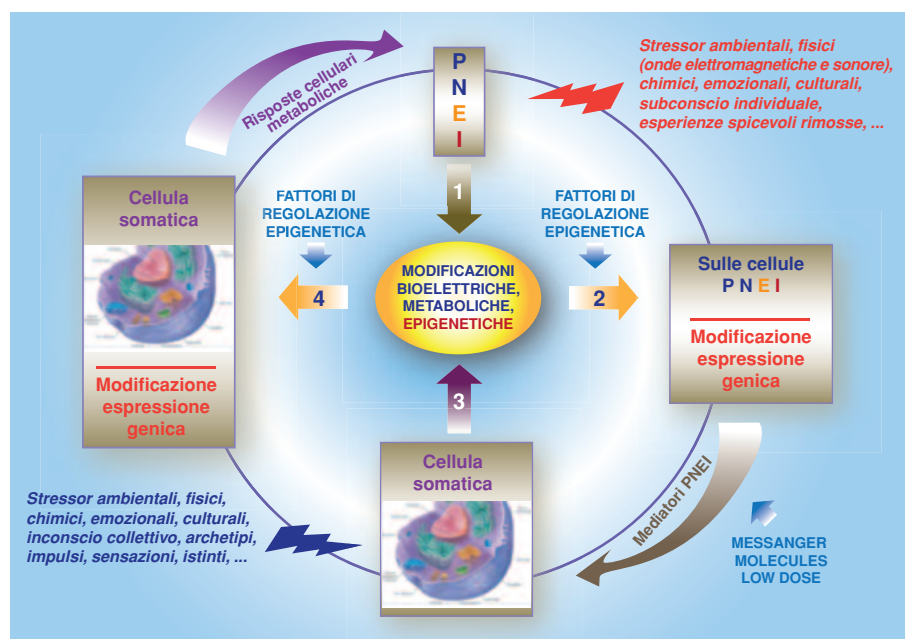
Risposte cellulari metaboliche

P
N
E
I

Stressor ambientali, fisici (onde elettromagnetiche e sonore), chimici, emozionali, culturali, subconscio individuale, esperienze spicevoli rimosse, ...

1

FATTORI DI REGOLAZIONE EPIGENETICA

FATTORI DI REGOLAZIONE EPIGENETICA

Cellula somatica

Modificazione espressione genica

4

MODIFICAZIONI BIOELETTRICHE, METABOLICHE, EPIGENETICHE

2

Sulle cellule
P N E I

Modificazione espressione genica

3

Cellula somatica

Mediatori PNEI

Stressor ambientali, fisici, chimici, emozionali, culturali, inconscio collettivo, archetipi, impulsi, sensazioni, istinti, ...

MESSANGER MOLECULES LOW DOSE